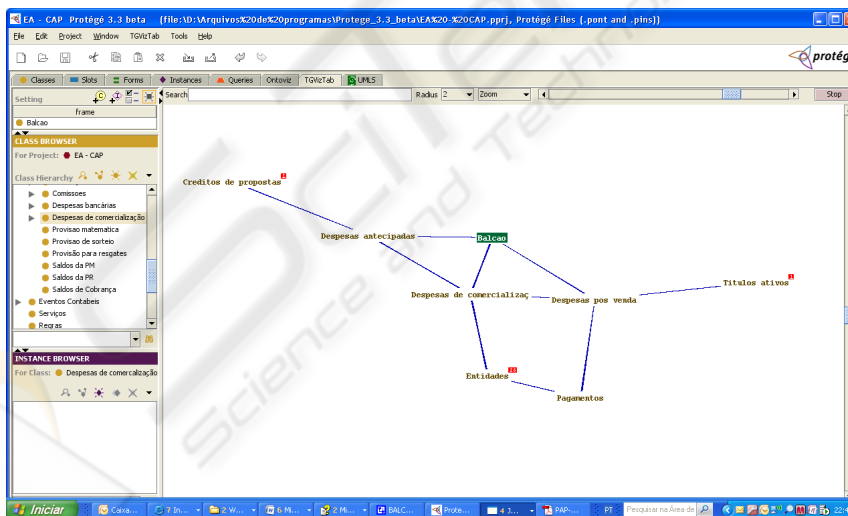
EA - CAP Protégé 3.3 beta (file:\D:\Arquivos%20de%20programas\Protege_3.3_beta\EA%20-%20CAP.pprj, Protégé Files (.pont and .pins))

File Edit Project Window TGVizTab Tools Help

protég

Classes Slots Forms Instances Queries Ontoviz TGVizTab UMLS

Setting

frame

Balcao

CLASS BROWSER

For Project: EA - CAP

Class Hierarchy

Comissoes
Despesas bancárias
Despesas de comercialização
Provisao matematica
Provisao de sorteio
Provisão para resgates
Saldos da PM
Saldos da PR
Saldos de Cobrança
Eventos Contabeis
Serviços
Regras

INSTANCE BROWSER

For Class: Despesas de comercialização

Search Radius 2 Zoom Stop

Creditos de propostas 1

Despesas antecipadas

Balcao

Titulos ativos 1

Despesas de comercializaç

Despesas pos venda

Entidades 12

Pagamentos

Iniciar Caixa... 7 In... 2 W... 6 Mi... 2 Mi... BALC... Prote... 4 J... PAP-... PT Pesquisar na Área de 22: